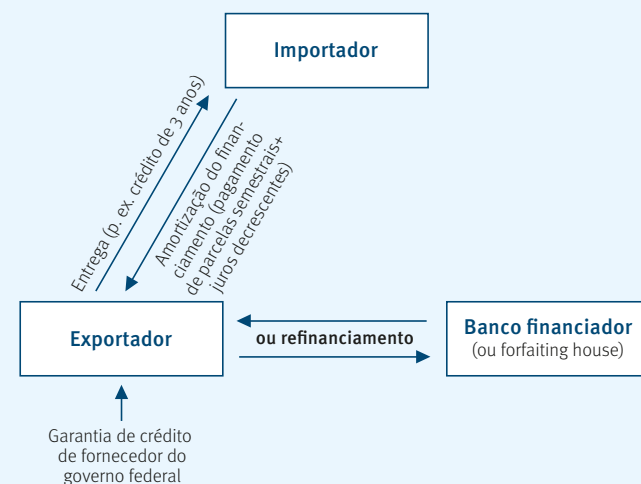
Importador

Entrega (p. ex. crédito de 3 anos)

Amortização do financiamento (pagamento de parcelas semestrais+ juros decrescentes)

Exportador

ou refinanciamento

Banco financiador
(ou forfaiting house)

Garantia de crédito de fornecedor do governo federal